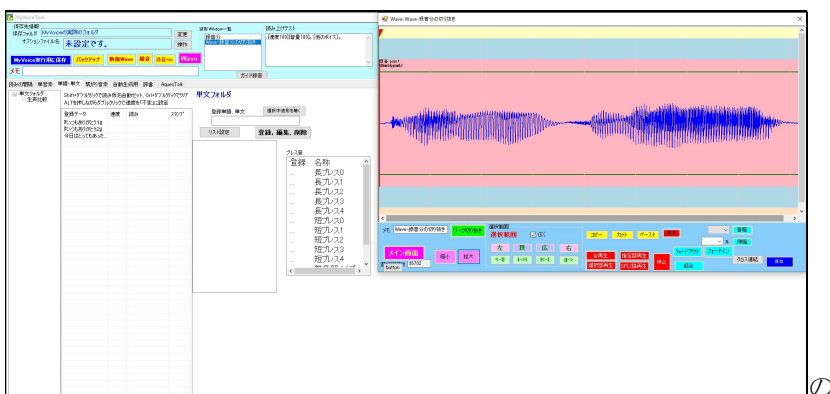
MyVoice Tool
保存先場所
保存フォルダ MyVoiceの箇所のフォルダ
変更
オプションファイル名 未設定です。
操作
MyVoice(実行用)に保存 バックアップ 新規Wave 録音 音量Up Wave
メモ
選択Window一覧
録音分
Wave-録音分の切り抜き
読み上げテスト
[速度100][音量100]。[他のボイス]。
ガイド辞書
読み仮名登録、単音登録 単語・単文 範囲/変音 自動生成用 辞書 AquesTalk
単文フォルダ
全単語
Shift+ダブルクリックで読み/原名自動セット、Ctrl+ダブルクリックでクリア
ALT を押しながらダブルクリックで速度を「不変」に設定
単文フォルダ
登録データ 速度 読み スタンプ
取りつもありがとうは
取りつもありがとう2は
今日はとってもあった...
登録単語、単文
選択中途用を削除
リスト設定
登録、編集、削除
ブレス音
登録 名称
長ブレス0
長ブレス1
長ブレス2
長ブレス3
長ブレス4
短ブレス0
短ブレス1
短ブレス2
短ブレス3
短ブレス4
Wave-Wave-録音分の切り抜き
メモ Wave-録音分の切り抜き ワークの切り抜き
選択範囲
選択範囲
広く
コピー カット ペースト 削除
音量
メイン画面
縮小 拡大
左 狭 広 右
全再生
選択部再生
指定部再生
SPL指再生
停止
フェードアウト フェードイン
クロス連結
button 35710
結合